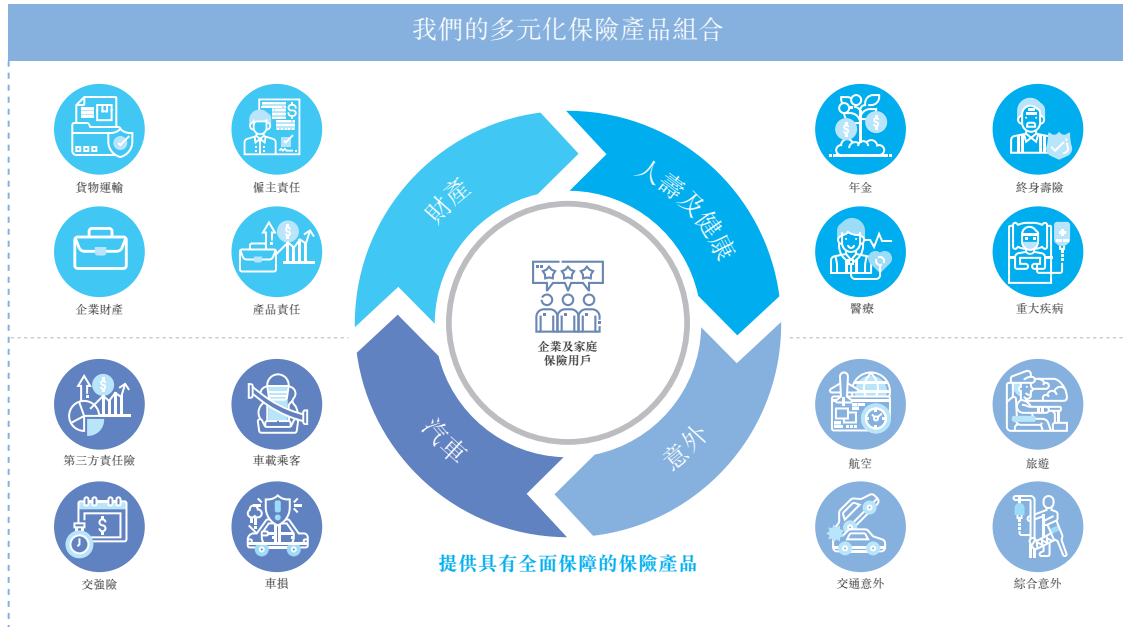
我們的多元化保險產品組合

貨物運輸

僱主責任

企業財產

產品責任

財產

人壽及健康

企業及家庭保險用戶

汽車

意外

年金

終身壽險

醫療

重大疾病

第三方責任險

車載乘客

交強險

車損

航空

旅遊

交通意外

綜合意外

提供具有全面保障的保險產品